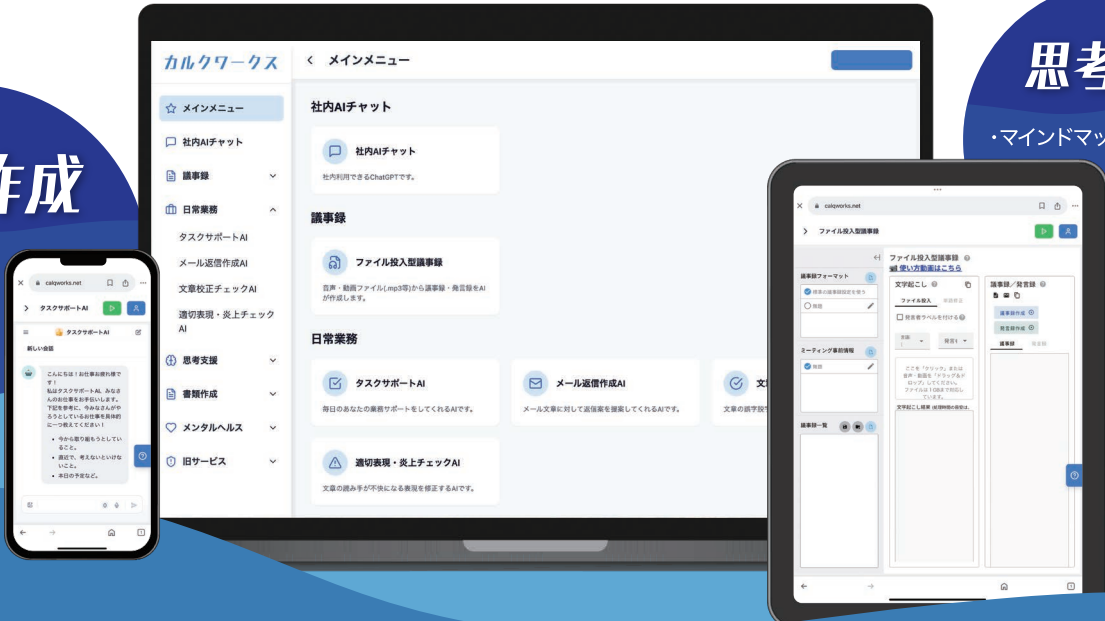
作成

思考

・マインドマッ

カルクワークス

メインメニュー

社内AIチャット

議事録

日常業務

タスクサポートAI

メール返信作成AI

文章校正チェックAI

適切表現・炎上チェックAI

思考支援

書類作成

メンタルヘルス

旧サービス

メインメニュー

社内AIチャット

社内AIチャット

社内利用できるChatGPTです。

議事録

ファイル投入型議事録

音声・動画ファイル(.mp3等)から議事録・発言録をAIが作成します。

日常業務

タスクサポートAI

毎日のあなたの業務サポートをしてくれるAIです。

メール返信作成AI

メール文章に対して返信案を提案してくれるAIです。

文

文章の語字脱

適切表現・炎上チェックAI

文章の読み手が不快になる表現を修正するAIです。

calqworks.net

タスクサポートAI

タスクサポートAI

新しい会話

こんにちは！お仕事お疲れ様です！
私はタスクサポートAI。みなさんのお仕事をお手伝いします。
下記を参考に、今みなさんがやろうとしているお仕事を具体的に一つ教えてください！

• 今から取り組もうとしていること。
• 直近で、考えないといけないこと。
• 本日の予定など。

calqworks.net

ファイル投入型議事録

ファイル投入型議事録

使い方動画はこちら

議事録フォーマット

標準の議事録設定を使う

簡易

ミーティング事前情報

簡易

議事録一覧

文字起こし

ファイル投入

発言者ラベルを付ける

ここを「クリック」または音声・動画を「ドラッグ＆ドロップ」してください。

文字起こし結果

議事録／発言録

議事録作成

発言録作成

議事録

発言録